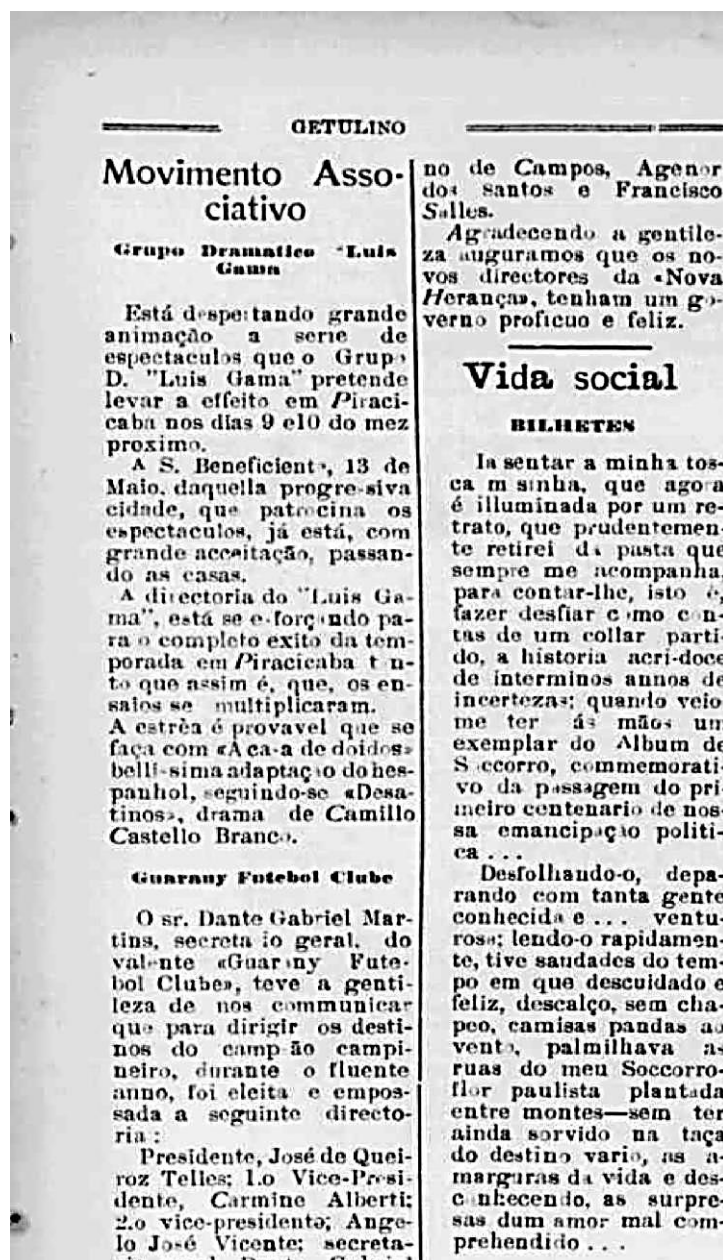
GETULINO

Movimento Associativo

Grupo Dramatico "Luis Gama

Está despertando grande animação a serie de espectaculos que o Grupo D. "Luis Gama" pretende levar a effeito em Piracicaba nos dias 9 e10 do mez proximo.

A S. Beneficiente, 13 de Maio, daquella progressiva cidade, que patrocina os espectaculos, já está, com grande acceitação, passando as casas.

A directoria do "Luis Gama", está se esforçando para o completo exito da temporada em Piracicaba tanto que assim é, que, os ensaios se multiplicaram.

A estrêa é provavel que se faça com «A casa de doidos» bellissima adaptação do hespanhol, seguindo-se «Desatinos», drama de Camillo Castello Branco.

Guarany Futebol Clube

O sr. Dante Gabriel Martins, secretario geral, do valente «Guarany Futebol Clube», teve a gentileza de nos communicar que para dirigir os destinos do campeão campineiro, durante o fluente anno, foi eleita e empossada a seguinte directoria:

Presidente, José de Queiroz Telles; 1.o Vice-Presidente, Carmine Alberti; 2.o vice-presidente, Angelo José Vicente; secreta- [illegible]

no de Campos, Agenor dos Santos e Francisco Salles.

Agradecendo a gentileza auguramos que os novos directores da «Nova Herança», tenham um governo proficuo e feliz.

Vida social

BILHETES

Ia sentar a minha tosca mesinha, que agora é illuminada por um retrato, que prudentemente retirei da pasta que sempre me acompanha, para contar-lhe, isto é, fazer desfiar como contas de um collar partido, a historia acri-doce de interminos annos de incertezas; quando veio me ter ás mãos um exemplar do Album de Soccorro, commemorativo da passagem do primeiro centenario de nossa emancipação politica...

Desfolhando-o, deparando com tanta gente conhecida e ... venturosa; lendo-o rapidamente, tive saudades do tempo em que descuidado e feliz, descalço, sem chapeo, camisas pandas ao vento, palmilhava as ruas do meu Soccorro-flor paulista plantada entre montes—sem ter ainda sorvido na taça do destino vario, as amarguras da vida e desconhecendo, as surpresas dum amor mal comprehendido . . .